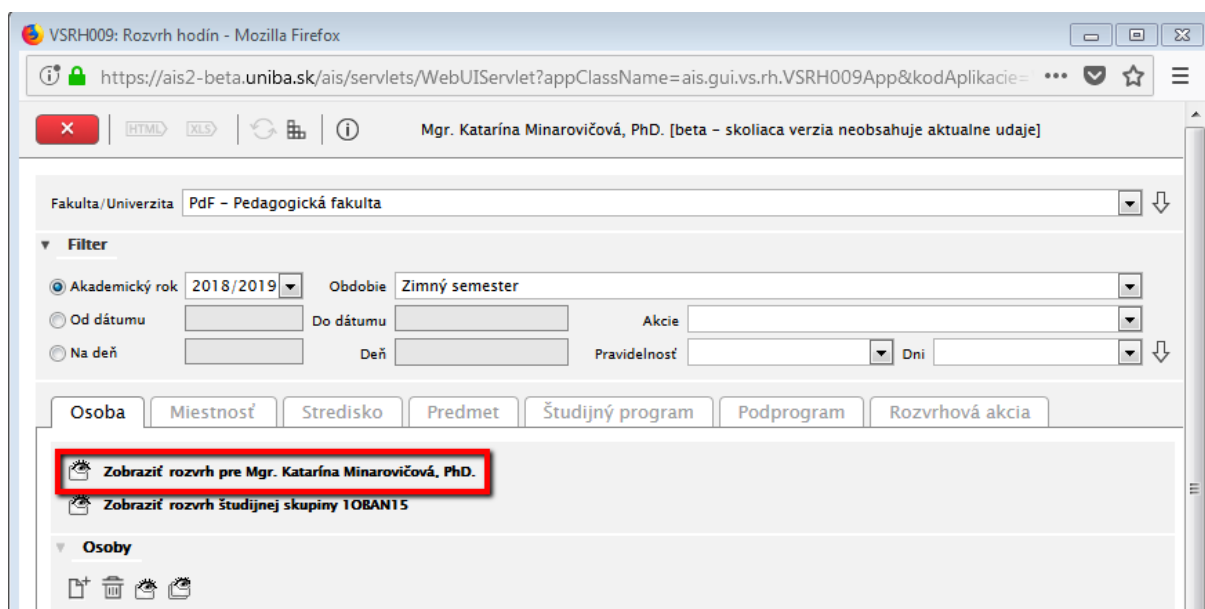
VSRH009: Rozvrh hodín - Mozilla Firefox

https://ais2-beta.uniba.sk/ais/servlets/WebUIServlet?appClassName=ais.gui.vs.rh.VSRH009App&kodAplikacie=

HTML XLS

Mgr. Katarína Minarovičová, PhD. [beta – skoliaca verzia neobsahuje aktualne udaje]

Fakulta/Univerzita PdF – Pedagogická fakulta

Filter

Akademický rok 2018/2019 Obdobie Zimný semester

Od dátumu Do dátumu Akcie

Na deň Deň Pravidelnosť Dni

Osoba | Miestnosť | Stredisko | Predmet | Študijný program | Podprogram | Rozvrhová akcia

Zobraziť rozvrh pre Mgr. Katarína Minarovičová, PhD.

Zobraziť rozvrh študijnej skupiny 1OBAN15

Osoby